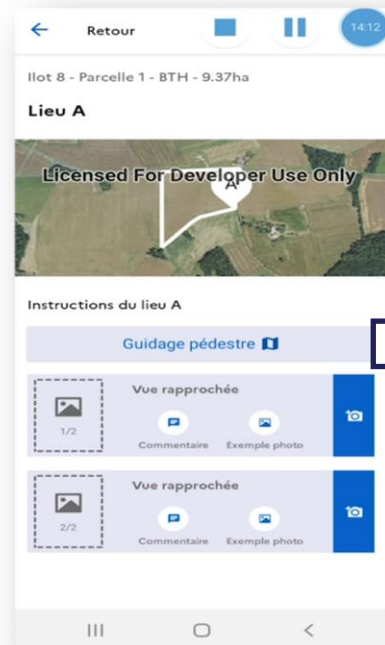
Retour

14:12

Ilot 8 - Parcelle 1 - BTH - 9.37ha

Lieu A

Licensed For Developer Use Only

A

Instructions du lieu A

Guidage pédestre

1/2

Vue rapprochée

Commentaire

Exemple photo

2/2

Vue rapprochée

Commentaire

Exemple photo